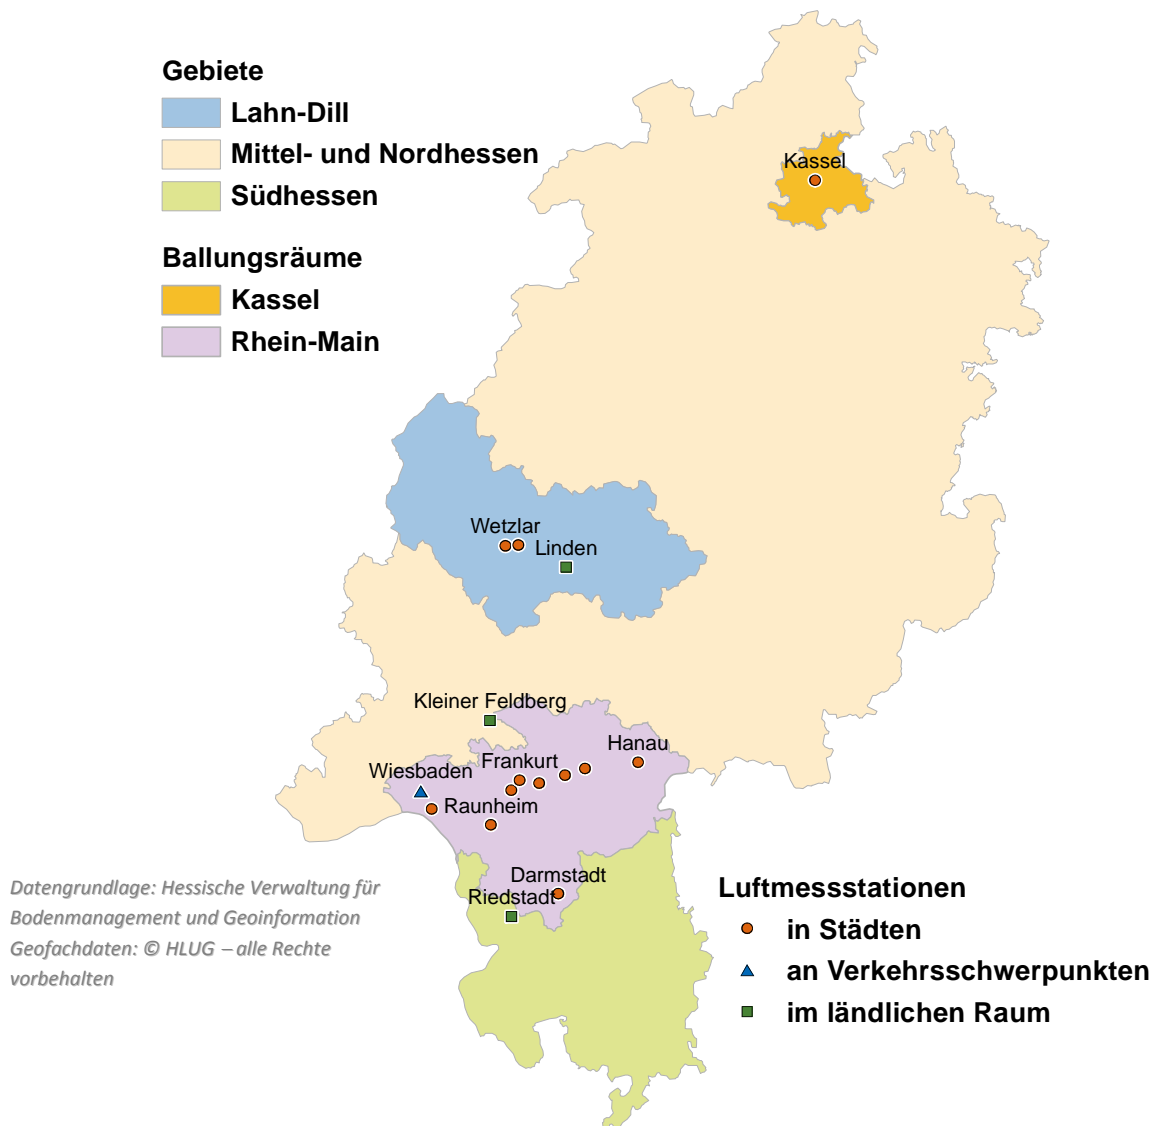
Gebiete
Lahn-Dill
Mittel- und Nordhessen
Südhessen

Ballungsräume
Kassel
Rhein-Main

Kassel
Wetzlar
Linden
Kleiner Feldberg
Hanau
Frankfurt
Wiesbaden
Raunheim
Darmstadt
Riedstadt

Datengrundlage: Hessische Verwaltung für Bodenmanagement und Geoinformation
Geofachdaten: © HLUG – alle Rechte vorbehalten

Luftmessstationen
in Städten
an Verkehrsschwerpunkten
im ländlichen Raum